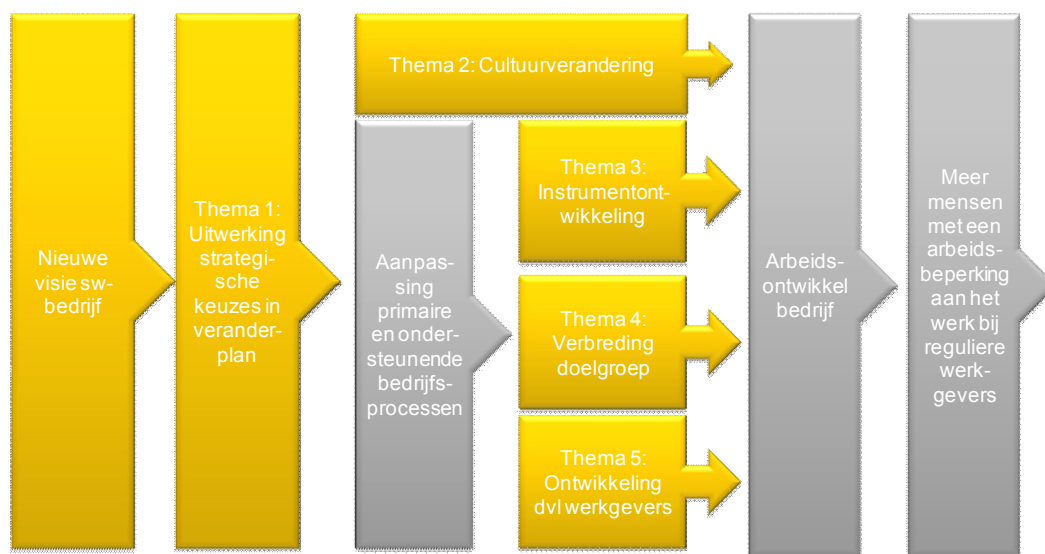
Nieuwe visie sw-bedrijf

Thema 1: Uitwerking strategische keuzes in veranderplan

Thema 2: Cultuurverandering

Aanpassing primaire en ondersteunende bedrijfsprocessen

Thema 3: Instrumentontwikkeling

Thema 4: Verbreding doelgroep

Thema 5: Ontwikkeling dvl werkgevers

Arbeidsontwikkel bedrijf

Meer mensen met een arbeidsbeperking aan het werk bij reguliere werkgevers